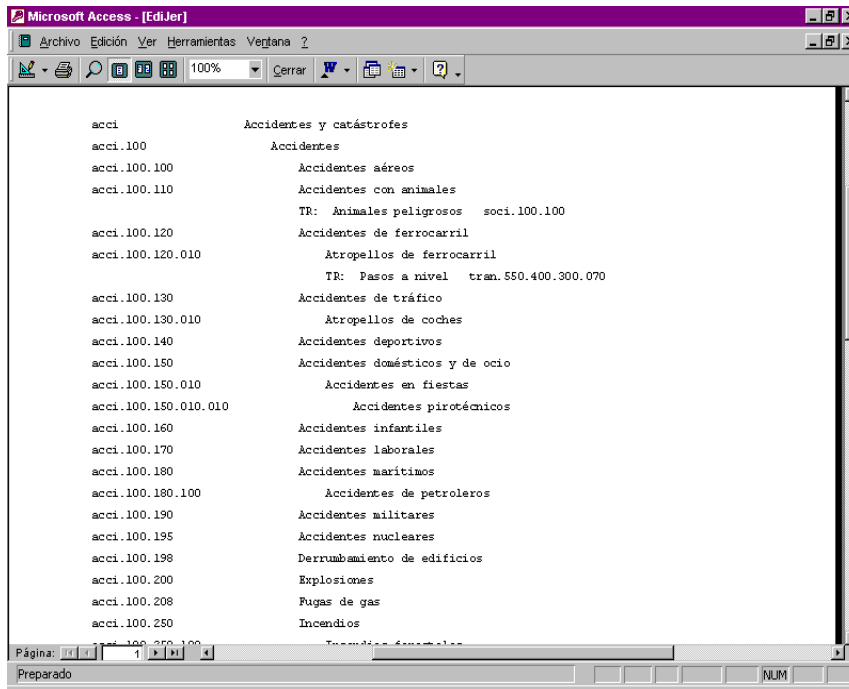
Microsoft Access - [EdiJer]

Archivo Edición Ver Herramientas Ventana ?

100% Cerrar

acci Accidentes y catástrofes

acci.100 Accidentes

acci.100.100 Accidentes aéreos

acci.100.110 Accidentes con animales

TR: Animales peligrosos soci.100.100

acci.100.120 Accidentes de ferrocarril

acci.100.120.010 Atropellos de ferrocarril

TR: Pasos a nivel tran.550.400.300.070

acci.100.130 Accidentes de tráfico

acci.100.130.010 Atropellos de coches

acci.100.140 Accidentes deportivos

acci.100.150 Accidentes domésticos y de ocio

acci.100.150.010 Accidentes en fiestas

acci.100.150.010.010 Accidentes pirotécnicos

acci.100.160 Accidentes infantiles

acci.100.170 Accidentes laborales

acci.100.180 Accidentes marítimos

acci.100.180.100 Accidentes de petroleros

acci.100.190 Accidentes militares

acci.100.195 Accidentes nucleares

acci.100.198 Derrumbamiento de edificios

acci.100.200 Explosiones

acci.100.208 Fugas de gas

acci.100.250 Incendios

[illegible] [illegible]

Página: 1

Preparado

NUM